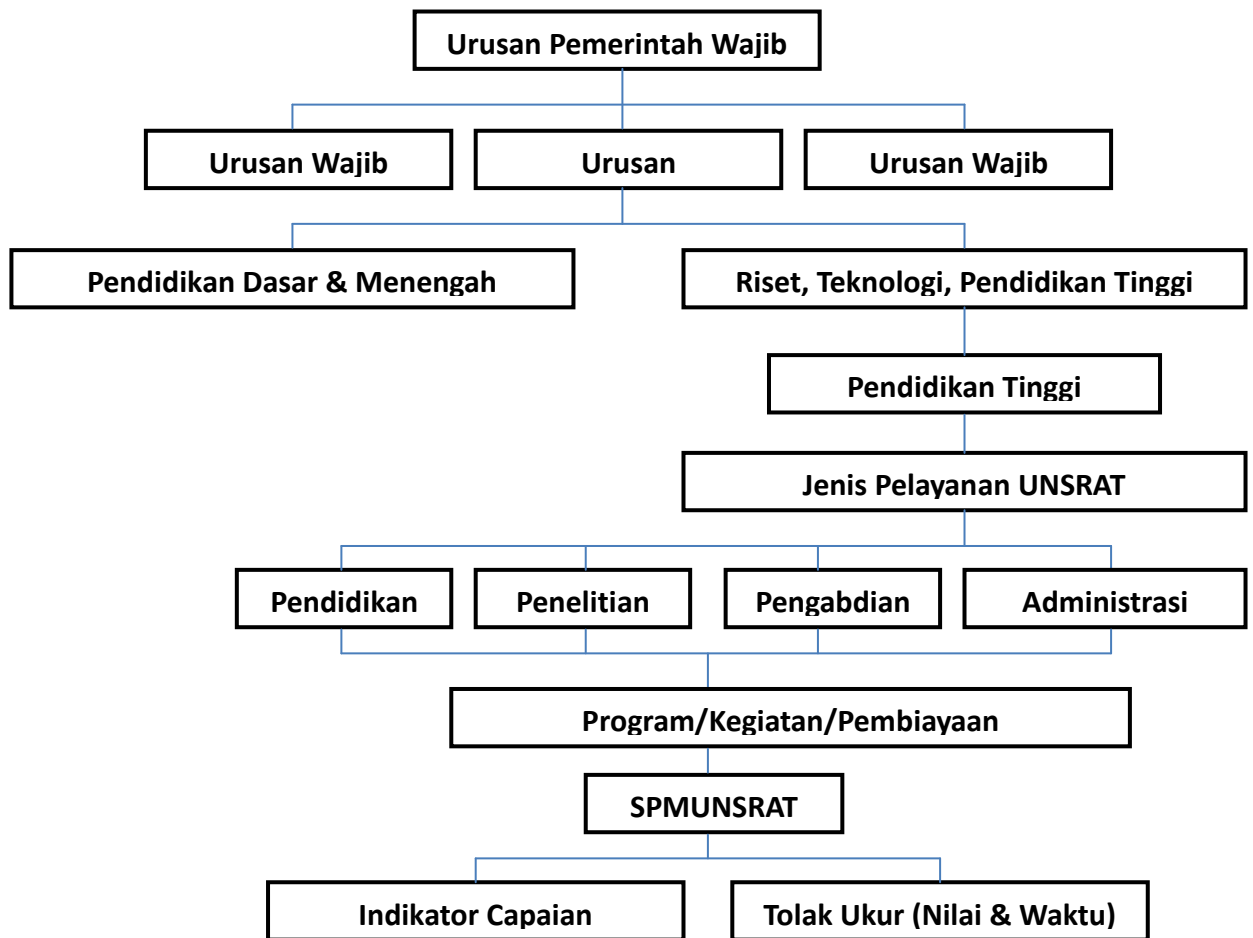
Urusan Pemerintah Wajib

Urusan Wajib

Urusan

Urusan Wajib

Pendidikan Dasar & Menengah

Riset, Teknologi, Pendidikan Tinggi

Pendidikan Tinggi

Jenis Pelayanan UNSRAT

Pendidikan

Penelitian

Pengabdian

Administrasi

Program/Kegiatan/Pembiayaan

SPMUNSRAT

Indikator Capaian

Tolak Ukur (Nilai & Waktu)